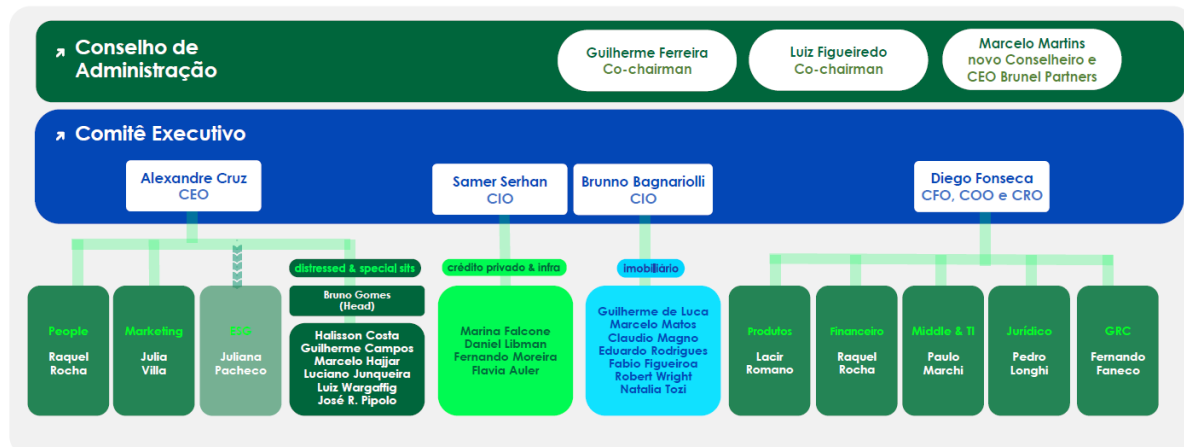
Conselho de Administração

Guilherme Ferreira
Co-chairman

Luiz Figueiredo
Co-chairman

Marcelo Martins
novo Conselheiro e CEO Brunel Partners

Comitê Executivo

Alexandre Cruz
CEO

Samer Serhan
CIO

Brunno Bagnariolli
CIO

Diego Fonseca
CFO, COO e CRO

People
Raquel Rocha

Marketing
Julia Villa

ESG
Juliana Pacheco

distressed & special sits

Bruno Gomes (Head)

Halisson Costa
Guilherme Campos
Marcelo Hajjar
Luciano Junqueira
Luiz Wargaffig
José R. Pipolo

crédito privado & infra

Marina Falcone
Daniel Libman
Fernando Moreira
Flavia Auler

imobiliário

Guilherme de Luca
Marcelo Matos
Claudio Magno
Eduardo Rodrigues
Fabio Figueiroa
Robert Wright
Natalia Tozi

Produtos
Lacir Romano

Financeiro
Raquel Rocha

Middle & TI
Paulo Marchi

Jurídico
Pedro Longhi

GRC
Fernando Faneco